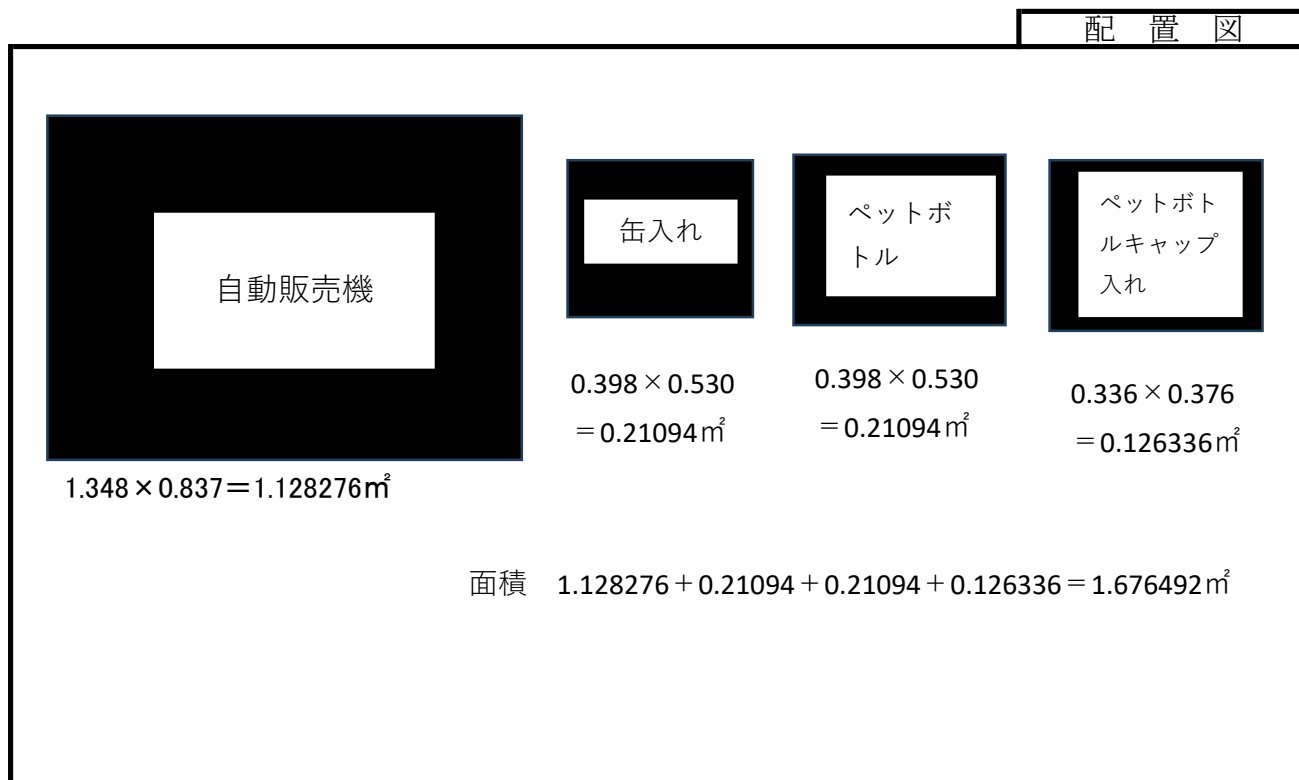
配 置 図

自動販売機

1.348×0.837＝1.128276㎡

缶入れ

0.398×0.530
＝0.21094㎡

ペットボトル

0.398×0.530
＝0.21094㎡

ペットボトルキャップ入れ

0.336×0.376
＝0.126336㎡

面積 1.128276＋0.21094＋0.21094＋0.126336＝1.676492㎡